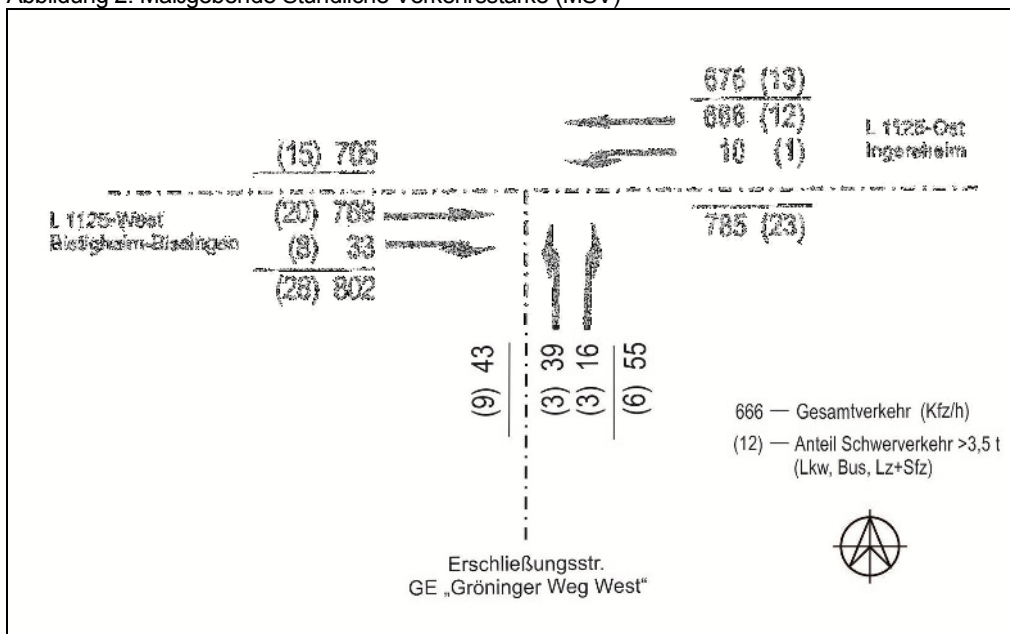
Abbildung 2: Maßgebende Stündliche Verkehrsstärke (MSV)

676 (13)
666 (12)
10 (1)

L 1125-Ost
Ingersheim

(15) 705

L 1125-West
Bietigheim-Bissingen

(20) 769
(8) 33
(28) 802

785 (23)

(9) 43

(3) 39
(3) 16
(6) 55

666 — Gesamtverkehr (Kfz/h)
(12) — Anteil Schwerverkehr >3,5 t (Lkw, Bus, Lz+Sfz)

Erschließungsstr.
GE „Gröninger Weg West“